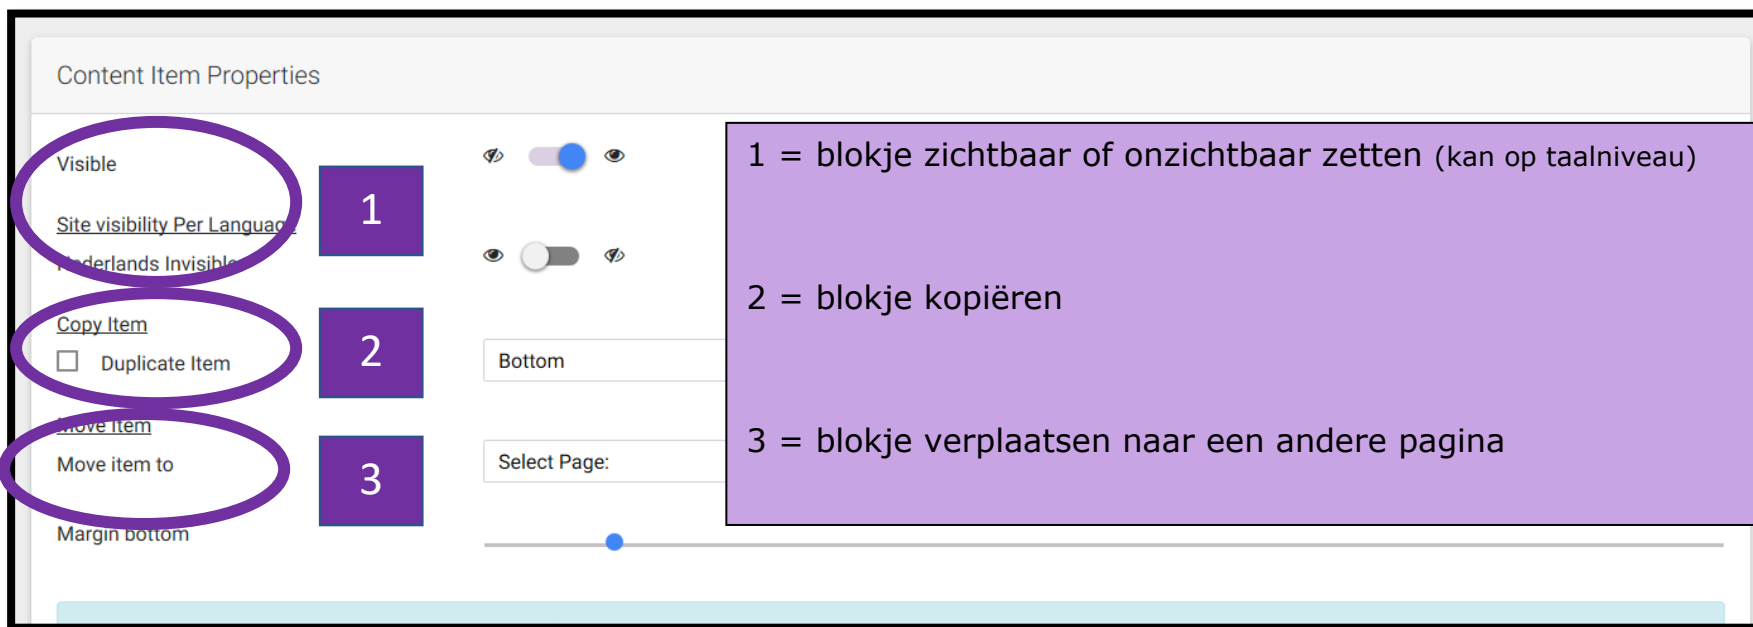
Content Item Properties

Visible

Site visibility Per Languag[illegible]

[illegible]derlands Invisibl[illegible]

1

Copy Item

Duplicate Item

2

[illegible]ove Item

Move item to

3

Margin bottom

Bottom

Select Page:

1 = blokje zichtbaar of onzichtbaar zetten (kan op taalniveau)

2 = blokje kopiëren

3 = blokje verplaatsen naar een andere pagina